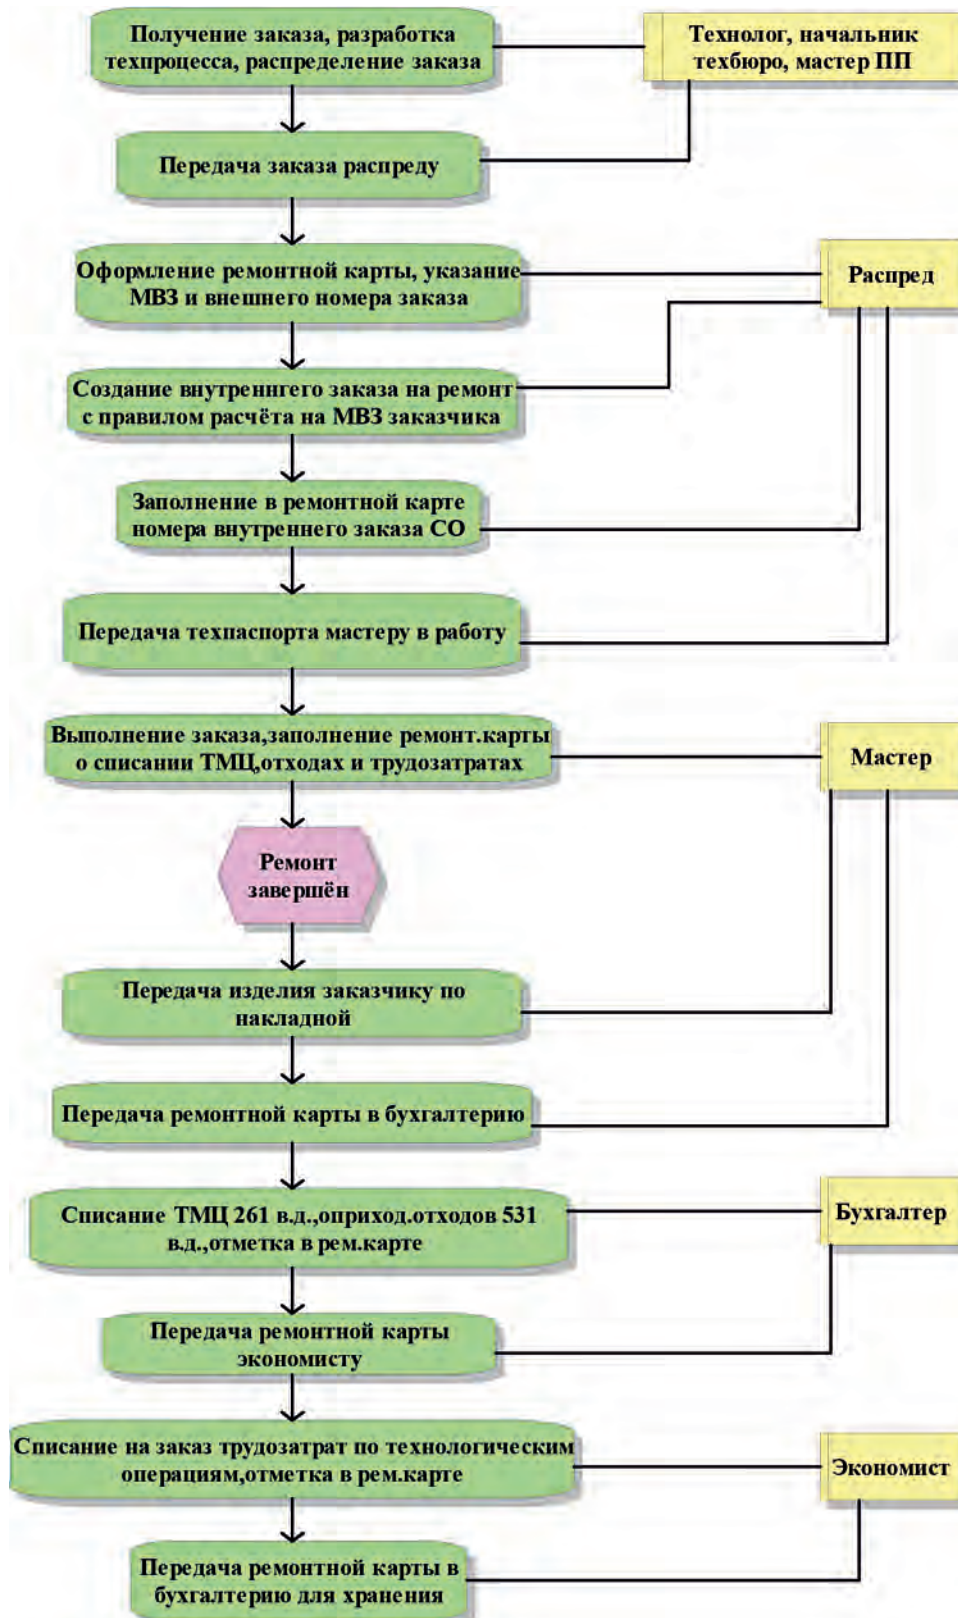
Получение заказа, разработка техпроцесса, распределение заказа

Технолог, начальник техбюро, мастер ПП

Передача заказа распреду

Оформление ремонтной карты, указание МВЗ и внешнего номера заказа

Распред

Создание внутренннгего заказа на ремонт с правилом расчёта на МВЗ заказчика

Заполнение в ремонтной карте номера внутреннего заказа СО

Передача техпаспорта мастеру в работу

Выполнение заказа,заполнение ремонт.карты о списании ТМЦ,отходах и трудозатратах

Мастер

Ремонт завершён

Передача изделия заказчику по накладной

Передача ремонтной карты в бухгалтерию

Списание ТМЦ 261 в.д.,оприход.отходов 531 в.д.,отметка в рем.карте

Бухгалтер

Передача ремонтной карты экономисту

Списание на заказ трудозатрат по технологическим операциям,отметка в рем.карте

Экономист

Передача ремонтной карты в бухгалтерию для хранения